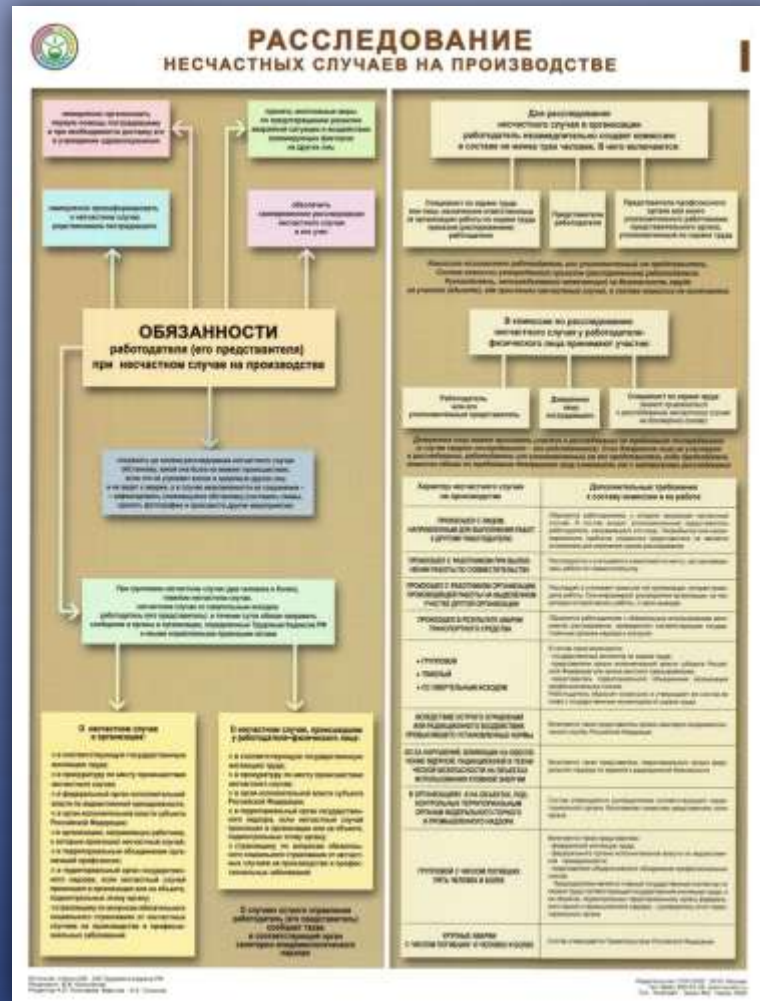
РАССЛЕДОВАНИЕ
НЕСЧАСТНЫХ СЛУЧАЕВ НА ПРОИЗВОДСТВЕ

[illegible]

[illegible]

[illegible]

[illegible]

ОБЯЗАННОСТИ
работодателя (его представителя)
при несчастном случае на производстве

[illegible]

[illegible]

О несчастном случае в организации

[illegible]

О несчастном случае, происшедшем у работодателя-физического лица

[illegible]

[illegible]

Для расследования несчастного случая в организации работодатель незамедлительно создает комиссию в составе не менее трех человек. В него включаются:

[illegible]

Представители работодателя

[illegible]

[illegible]

В комиссии по расследованию несчастного случая у работодателя-физического лица принимают участие:

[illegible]

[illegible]

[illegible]

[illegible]

| Характер несчастного случая на производстве | Дополнительные требования к составу комиссии и ее работе |
|---|---|
| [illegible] | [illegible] |
| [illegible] | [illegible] |
| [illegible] | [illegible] |
| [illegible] | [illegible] |
| • ГРУППОВОЙ • ТЯЖЕЛЫЙ • СО СМЕРТЕЛЬНЫМ ИСХОДОМ | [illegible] |
| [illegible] | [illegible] |
| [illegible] | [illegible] |
| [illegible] | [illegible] |
| ГРУППОВОЙ С ЧИСЛОМ ПОГИБШИХ ПЯТЬ ЧЕЛОВЕК И БОЛЕЕ | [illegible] |
| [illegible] | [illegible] |

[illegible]